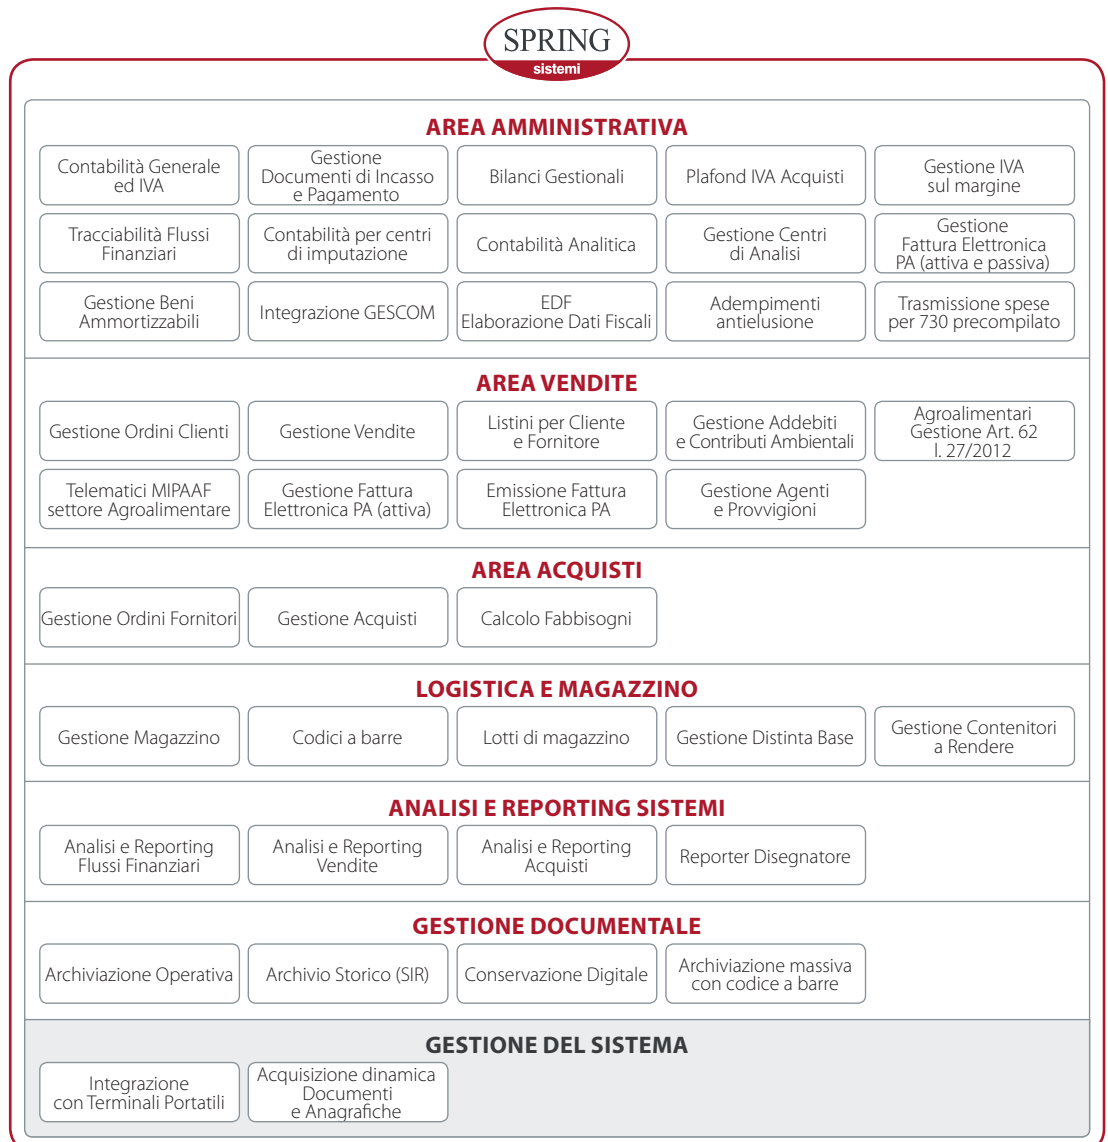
SPRING
sistemi

AREA AMMINISTRATIVA

Contabilità Generale ed IVA

Gestione Documenti di Incasso e Pagamento

Bilanci Gestionali

Plafond IVA Acquisti

Gestione IVA sul margine

Tracciabilità Flussi Finanziari

Contabilità per centri di imputazione

Contabilità Analitica

Gestione Centri di Analisi

Gestione Fattura Elettronica PA (attiva e passiva)

Gestione Beni Ammortizzabili

Integrazione GESCOM

EDF Elaborazione Dati Fiscali

Adempimenti antielusione

Trasmissione spese per 730 precompilato

AREA VENDITE

Gestione Ordini Clienti

Gestione Vendite

Listini per Cliente e Fornitore

Gestione Addebiti e Contributi Ambientali

Agroalimentari Gestione Art. 62 l. 27/2012

Telematici MIPAAF settore Agroalimentare

Gestione Fattura Elettronica PA (attiva)

Emissione Fattura Elettronica PA

Gestione Agenti e Provvigioni

AREA ACQUISTI

Gestione Ordini Fornitori

Gestione Acquisti

Calcolo Fabbisogni

LOGISTICA E MAGAZZINO

Gestione Magazzino

Codici a barre

Lotti di magazzino

Gestione Distinta Base

Gestione Contenitori a Rendere

ANALISI E REPORTING SISTEMI

Analisi e Reporting Flussi Finanziari

Analisi e Reporting Vendite

Analisi e Reporting Acquisti

Reporter Disegnatore

GESTIONE DOCUMENTALE

Archiviazione Operativa

Archivio Storico (SIR)

Conservazione Digitale

Archiviazione massiva con codice a barre

GESTIONE DEL SISTEMA

Integrazione con Terminali Portatili

Acquisizione dinamica Documenti e Anagrafiche